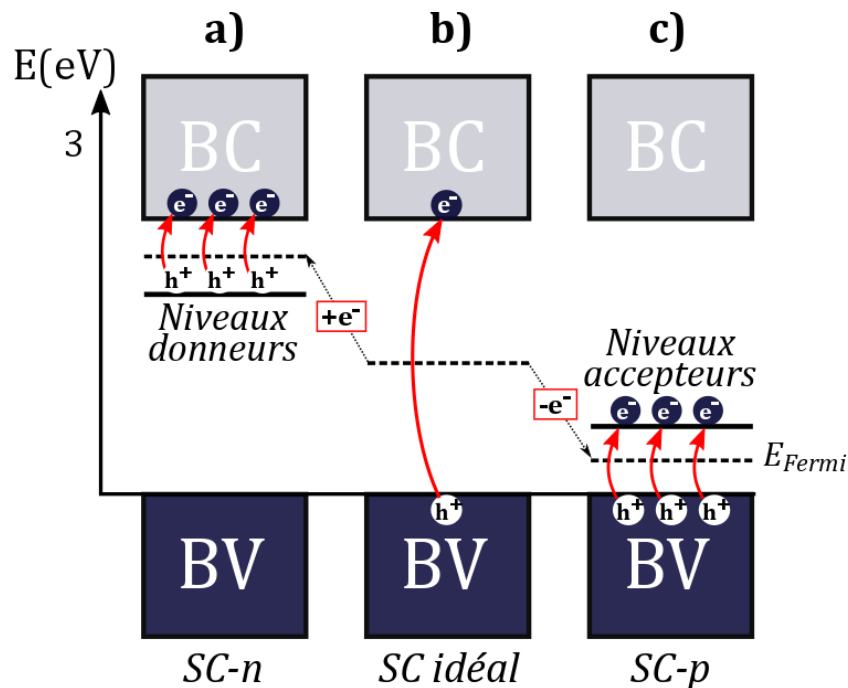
E(eV)

3

a)

b)

c)

BC

BC

BC

$e^-$ $e^-$ $e^-$

$e^-$

$h^+$ $h^+$ $h^+$

Niveaux donneurs

$+e^-$

Niveaux accepteurs

$-e^-$

$e^-$ $e^-$ $e^-$

$E_{Fermi}$

$h^+$

$h^+$ $h^+$ $h^+$

BV

BV

BV

SC-n

SC idéal

SC-p